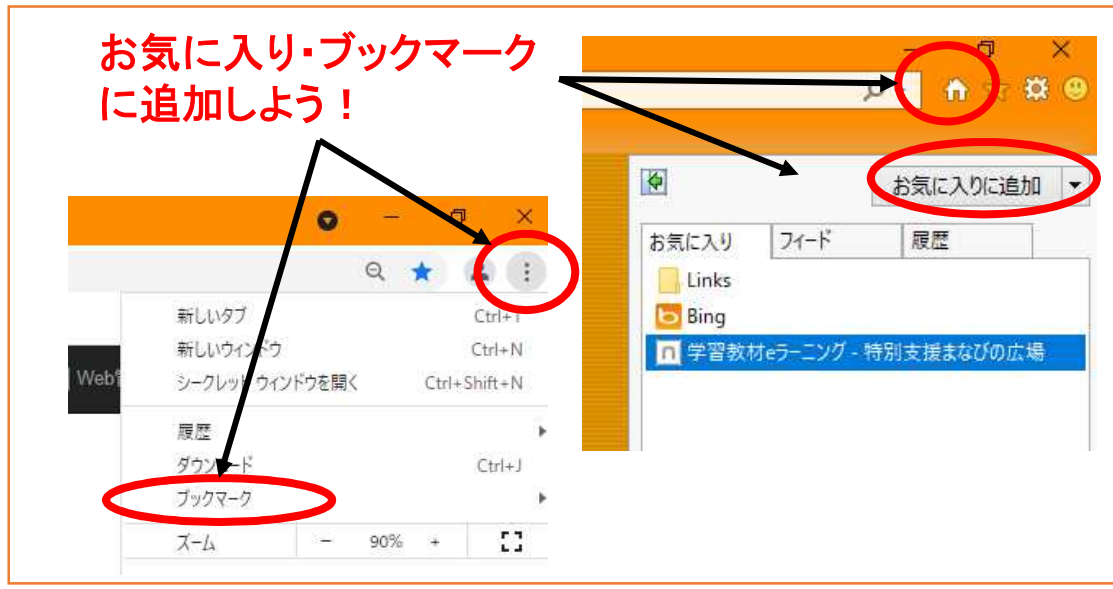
お気に入り・ブックマークに追加しよう！

お気に入りに追加

お気に入り | フィード | 履歴

Links

Bing

学習教材eラーニング - 特別支援まなびの広場

新しいタブ Ctrl+T

新しいウィンドウ Ctrl+N

シークレット ウィンドウを開く Ctrl+Shift+N

Web

履歴

ダウンロード Ctrl+J

ブックマーク

ズーム − 90% +